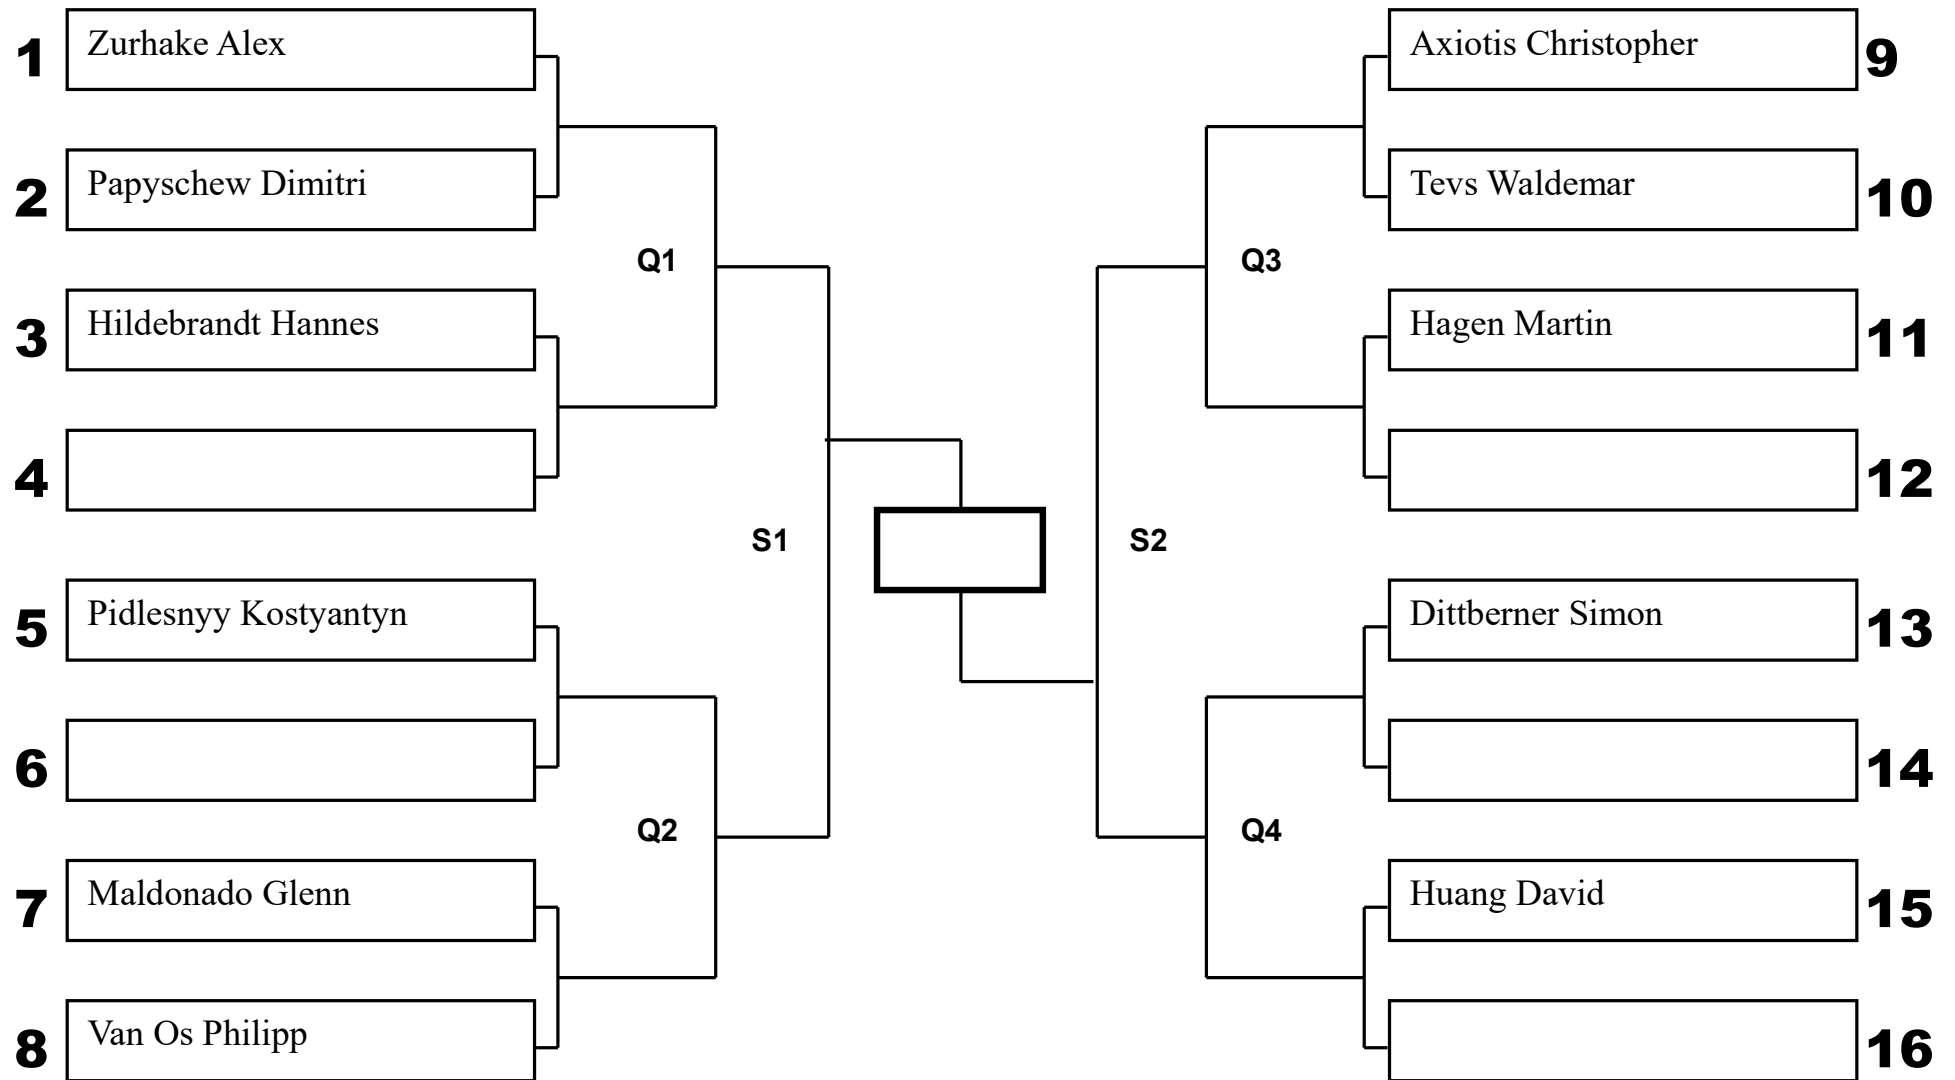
1 Zurhake Alex
2 Papyschew Dimitri
3 Hildebrandt Hannes
4
5 Pidlesnyy Kostyantyn
6
7 Maldonado Glenn
8 Van Os Philipp

Q1
Q2
S1
S2
Q3
Q4

Axiotis Christopher 9
Tevs Waldemar 10
Hagen Martin 11
12
Dittberner Simon 13
14
Huang David 15
16